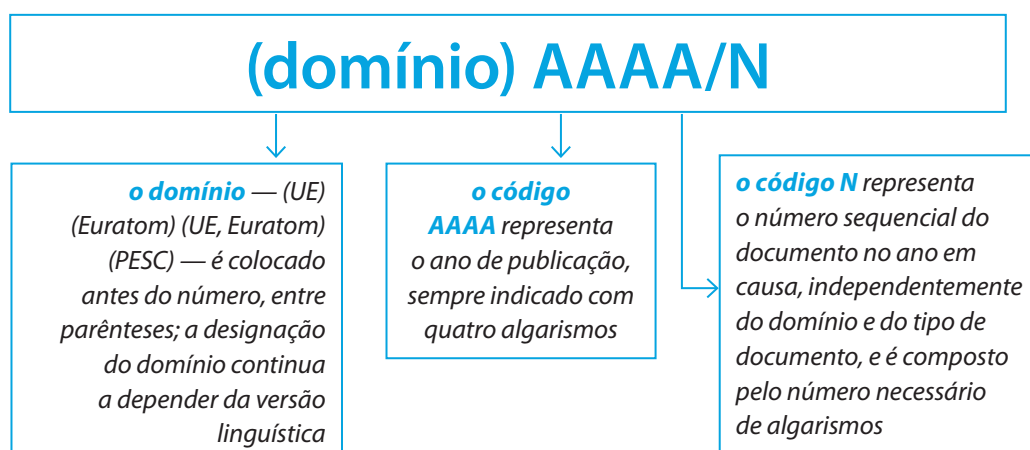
(domínio) AAAA/N

o domínio — (UE) (Euratom) (UE, Euratom) (PESC) — é colocado antes do número, entre parênteses; a designação do domínio continua a depender da versão linguística

o código AAAA representa o ano de publicação, sempre indicado com quatro algarismos

o código N representa o número sequencial do documento no ano em causa, independentemente do domínio e do tipo de documento, e é composto pelo número necessário de algarismos